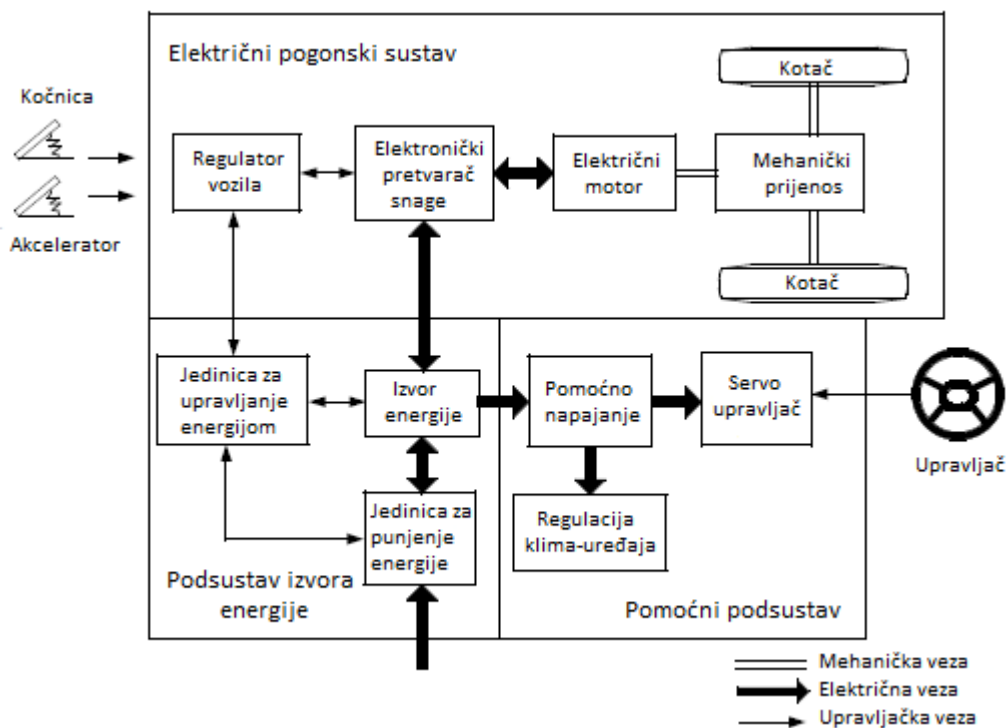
Električni pogonski sustav

Kočnica

Akcelerator

Regulator vozila

Elektronički pretvarač snage

Električni motor

Mehanički prijenos

Kotač

Kotač

Jedinica za upravljanje energijom

Izvor energije

Pomoćno napajanje

Servo upravljač

Upravljač

Jedinica za punjenje energije

Regulacija klima-uređaja

Podsustav izvora energije

Pomoćni podsustav

Mehanička veza
Električna veza
Upravljačka veza